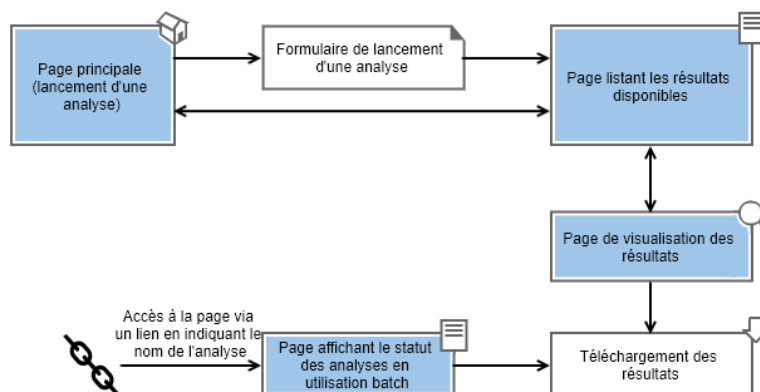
Page principale (lancement d'une analyse)

Formulaire de lancement d'une analyse

Page listant les résultats disponibles

Page de visualisation des résultats

Accès à la page via un lien en indiquant le nom de l'analyse

Page affichant le statut des analyses en utilisation batch

Téléchargement des résultats